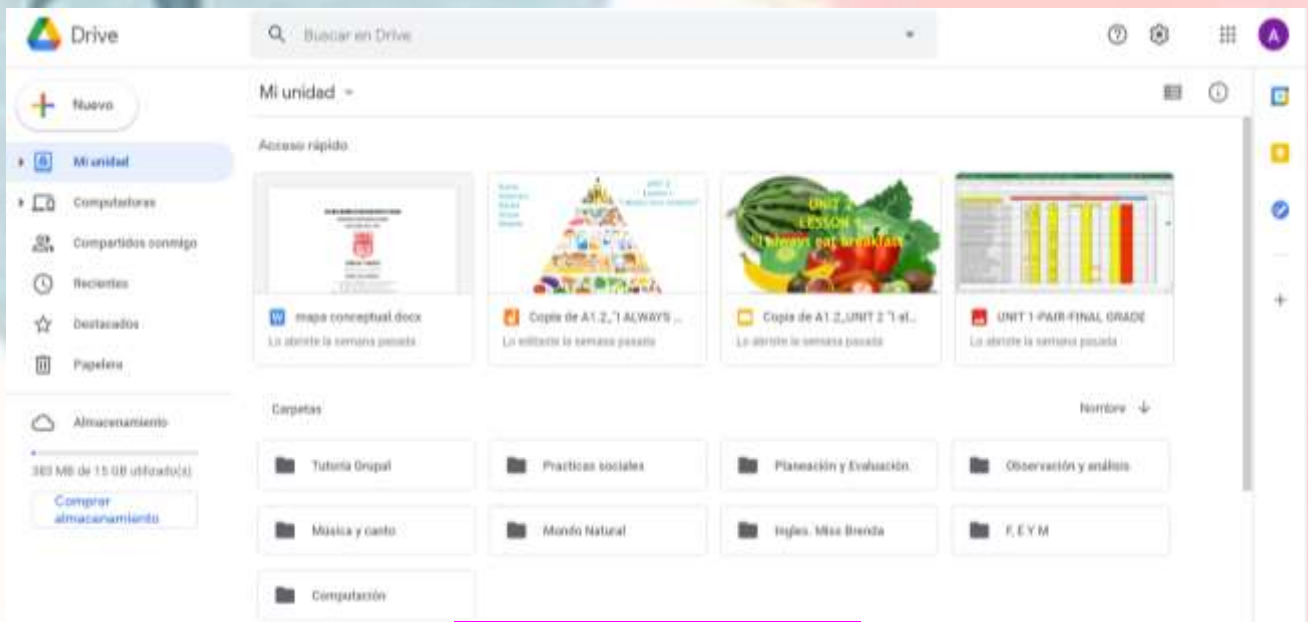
Drive

Buscar en Drive

Nuevo

Mi unidad

Computadoras

Compartidos conmigo

Recientes

Destacados

Papelera

Almacenamiento

383 MB de 15 GB utilizado(s)

Comprar almacenamiento

Mi unidad

Acceso rápido

UNIT 2
LESSON 1
"I always eat breakfast"

mapa conceptual.docx
Lo abriste la semana pasada

Copia de A1.2,"I ALWAYS ...
Lo editaste la semana pasada

Copia de A1.2,UNIT 2 "I al...
Lo abriste la semana pasada

UNIT 1-PAIR-FINAL GRADE
Lo abriste la semana pasada

Carpetas

Nombre

Tutoria Grupal

Practicas sociales

Planeación y Evaluación

Observación y análisis

Música y canto

Mondo Natural

Ingles. Miss Brenda

F, E Y M

Computación